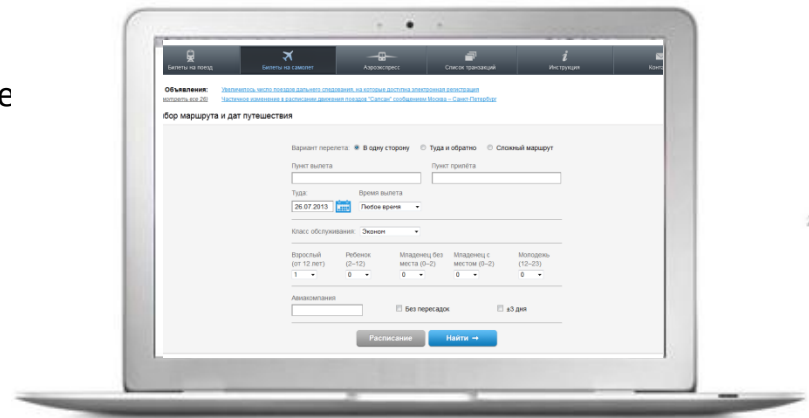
e

Билеты на поезд | Билеты на самолет | Аэроэкспресс | Список транзакций | Инструкция | Конт

Объявления: Увеличилось число поездов дальнего следования, на которых доступна электронная регистрация
мотреть все (8) Частичное изменение в расписании движения поездов "Сапсан" сообщением Москва – Санкт-Петербург

ыбор маршрута и дат путешествия

Вариант перелета В одну сторону Туда и обратно Сложный маршрут

Пункт вылета

Пункт прилёта

Туда

Время вылета

26.07.2013

Любое время

Класс обслуживания: Эконом

Взрослый (от 12 лет) 1

Ребенок (2–12) 0

Младенец без места (0–2) 0

Младенец с местом (0–2) 0

Молодежь (12–23) 0

Авиакомпания

Без пересадок

±3 дня

Расписание

Найти →